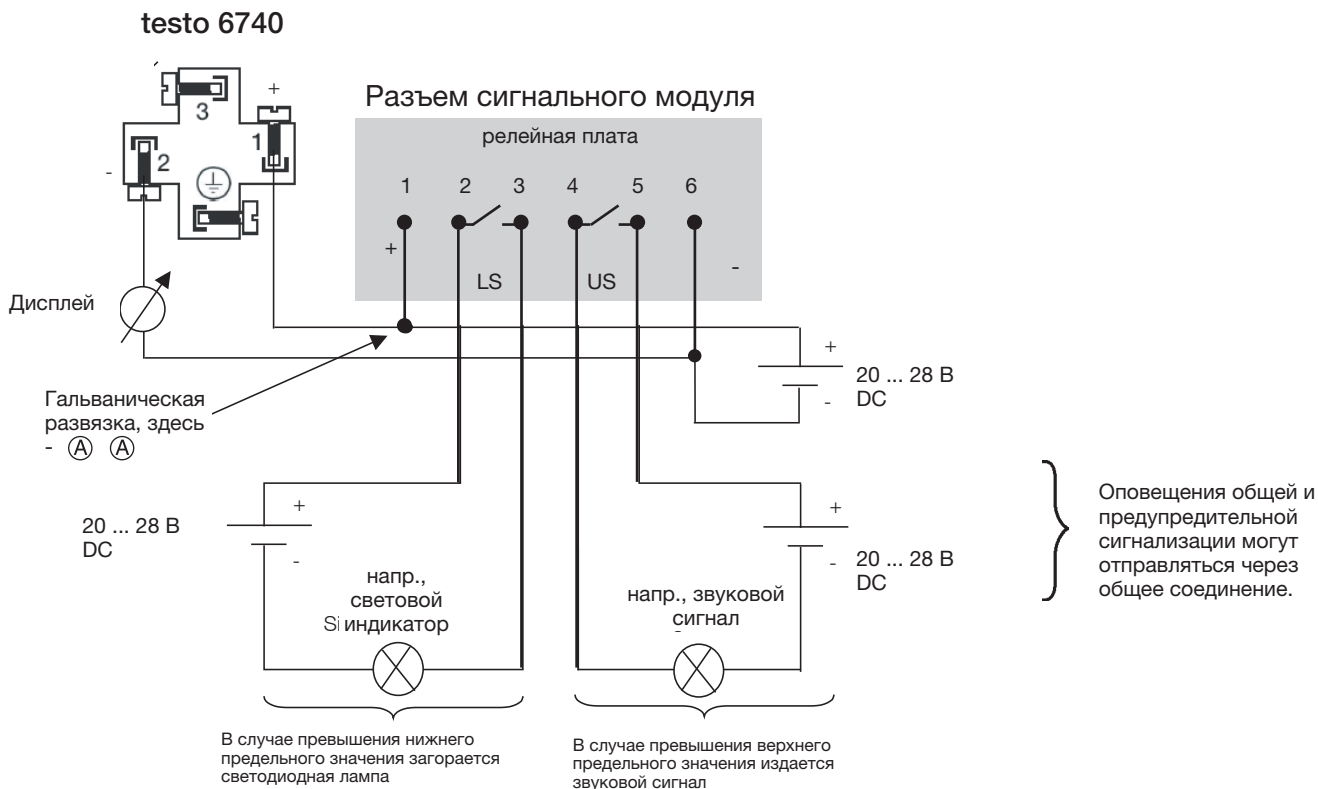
testo 6740

3
+
1
2
-

Разъем сигнального модуля

релейная плата

1 2 3 4 5 6

+
LS
US
-

Дисплей

+
20 ... 28 В DC
-

Гальваническая развязка, здесь - Ⓐ Ⓐ

+
20 ... 28 В DC
-

напр., световой Si индикатор

напр., звуковой сигнал

+
-
20 ... 28 В DC

Оповещения общей и предупредительной сигнализации могут отправляться через общее соединение.

В случае превышения нижнего предельного значения загорается светодиодная лампа

В случае превышения верхнего предельного значения издается звуковой сигнал